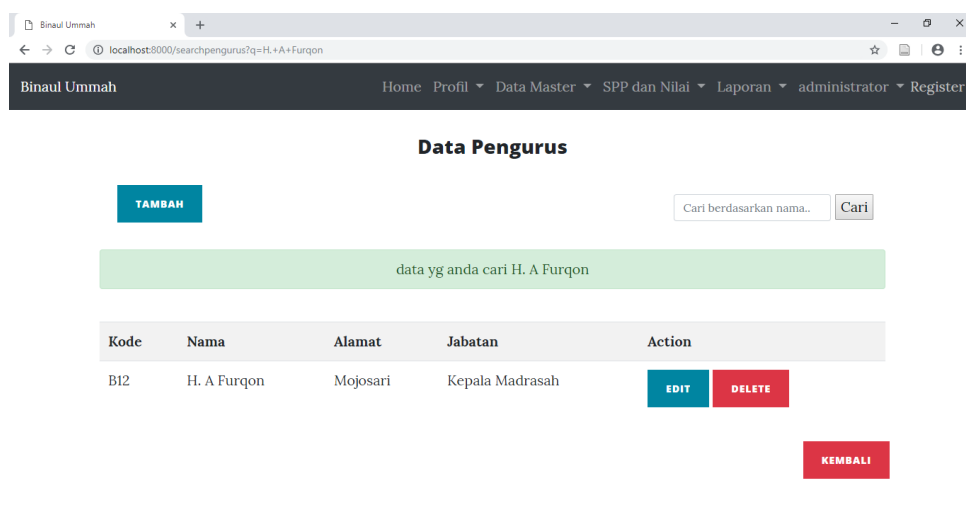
Binaul Ummah ×  +

localhost:8000/searchpengurus?q=H.+A+Furqon

Binaul Ummah

Home Profil ▾ Data Master ▾ SPP dan Nilai ▾ Laporan ▾ administrator ▾ Register

Data Pengurus

TAMBAH

Cari berdasarkan nama.. Cari

data yg anda cari H. A Furqon

| Kode | Nama | Alamat | Jabatan | Action |
|---|---|---|---|---|
| B12 | H. A Furqon | Mojosari | Kepala Madrasah | EDIT DELETE |

KEMBALI